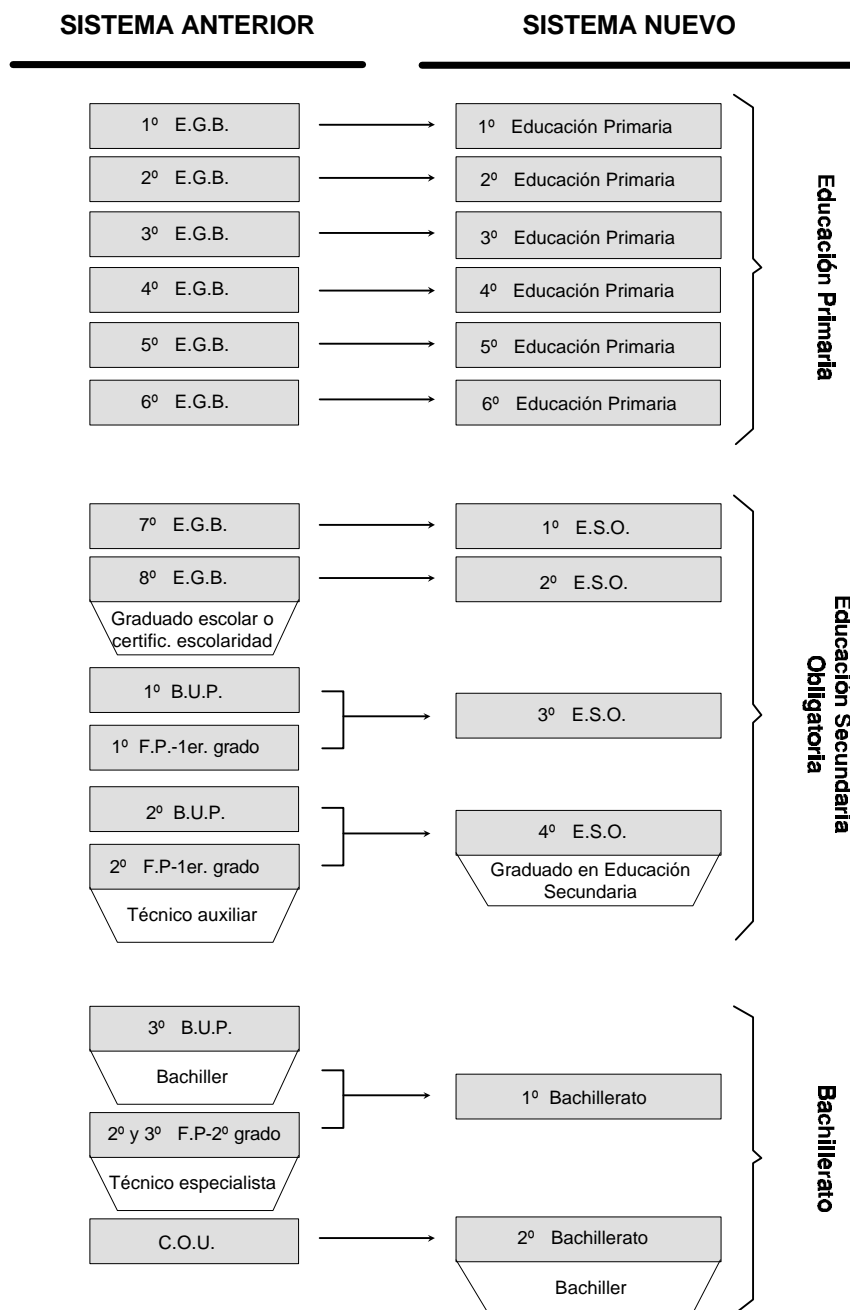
SISTEMA ANTERIOR

SISTEMA NUEVO

1º E.G.B.
1º Educación Primaria

2º E.G.B.
2º Educación Primaria

3º E.G.B.
3º Educación Primaria

4º E.G.B.
4º Educación Primaria

5º E.G.B.
5º Educación Primaria

6º E.G.B.
6º Educación Primaria

Educación Primaria

7º E.G.B.
1º E.S.O.

8º E.G.B.
2º E.S.O.

Graduado escolar o certific. escolaridad

1º B.U.P.
1º F.P.-1er. grado
3º E.S.O.

2º B.U.P.
2º F.P-1er. grado
4º E.S.O.

Técnico auxiliar

Graduado en Educación Secundaria

Educación Secundaria Obligatoria

3º B.U.P.
Bachiller
2º y 3º F.P-2º grado
Técnico especialista
1º Bachillerato

C.O.U.
2º Bachillerato
Bachiller

Bachillerato